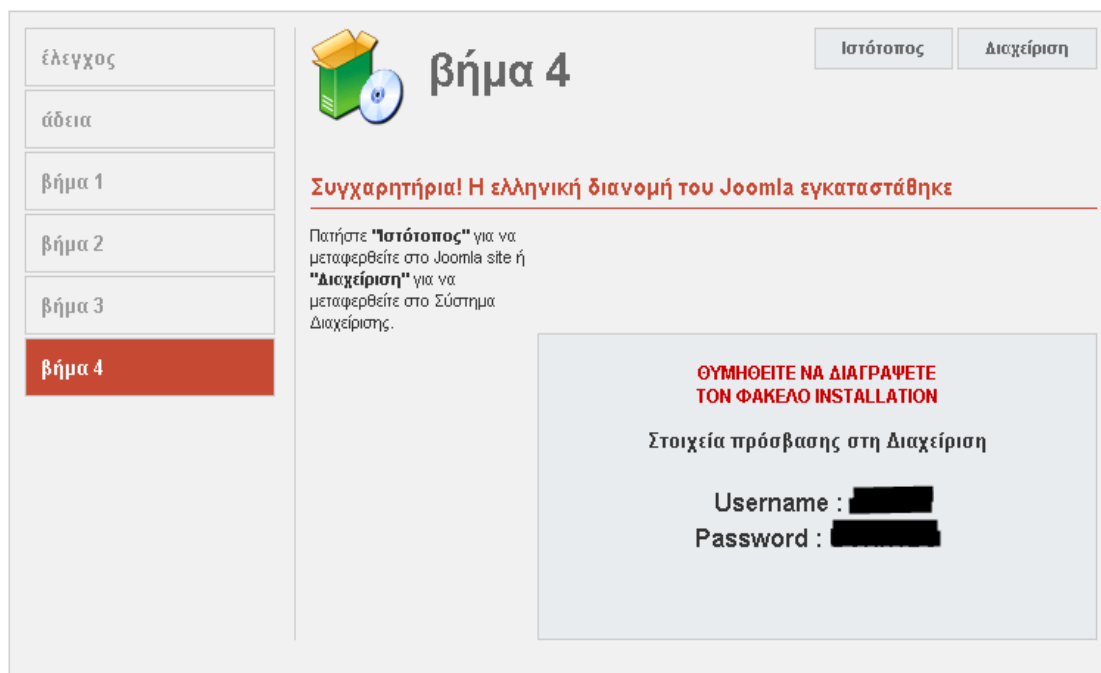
έλεγχος

άδεια

βήμα 1

βήμα 2

βήμα 3

βήμα 4

βήμα 4

Ιστότοπος

Διαχείριση

Συγχαρητήρια! Η ελληνική διανομή του Joomla εγκαταστάθηκε

Πατήστε **"Ιστότοπος"** για να μεταφερθείτε στο Joomla site ή **"Διαχείριση"** για να μεταφερθείτε στο Σύστημα Διαχείρισης.

ΘΥΜΗΘΕΙΤΕ ΝΑ ΔΙΑΓΡΑΨΕΤΕ ΤΟΝ ΦΑΚΕΛΟ INSTALLATION

Στοιχεία πρόσβασης στη Διαχείριση

Username : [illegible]
Password : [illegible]